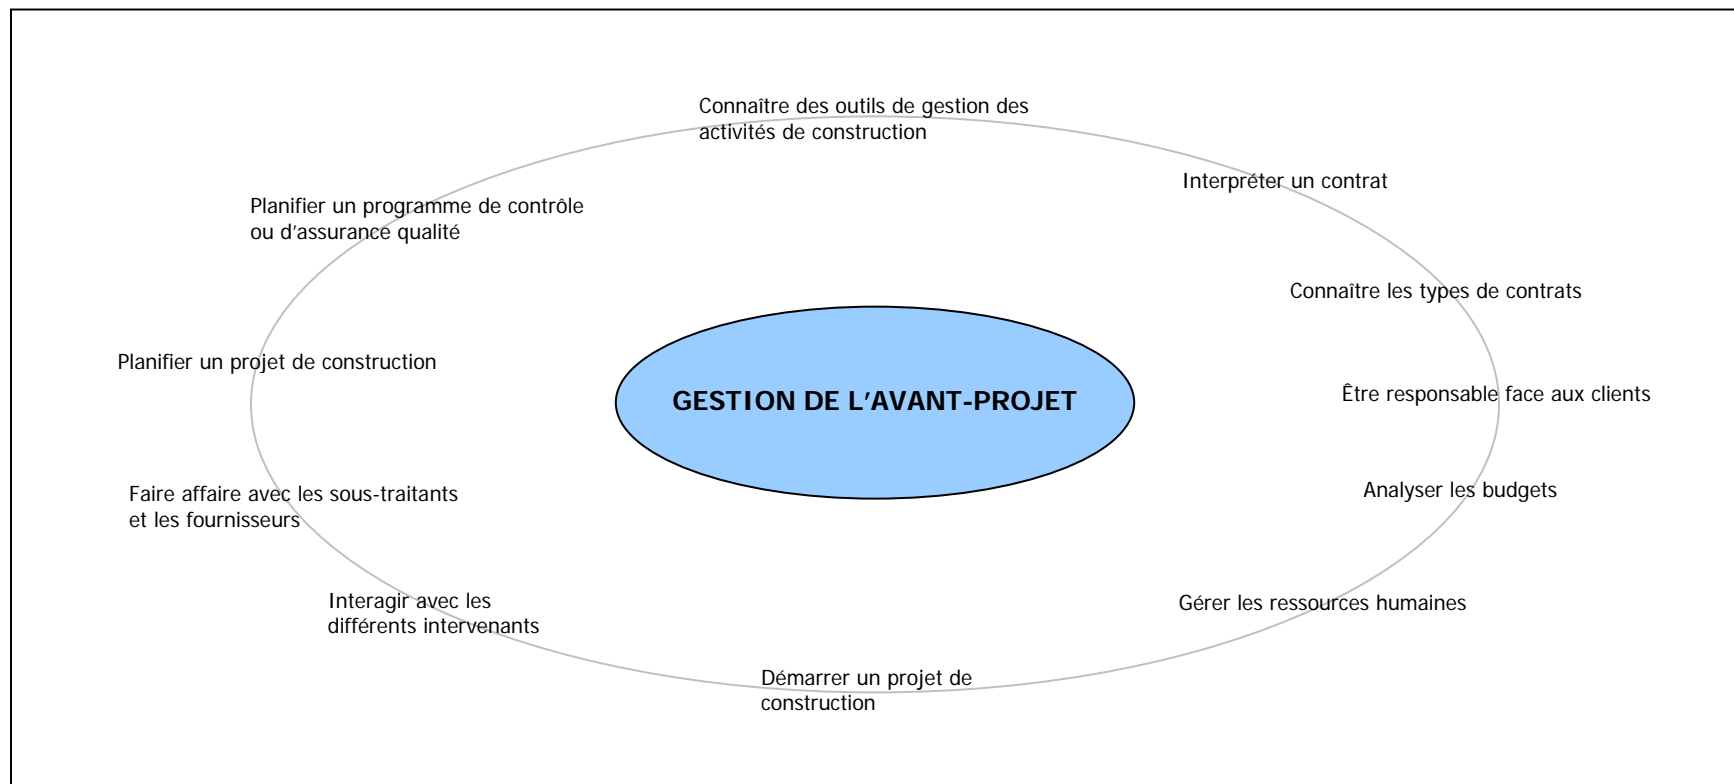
Connaître des outils de gestion des activités de construction

Interpréter un contrat

Connaître les types de contrats

Être responsable face aux clients

Analyser les budgets

Gérer les ressources humaines

Démarrer un projet de construction

Interagir avec les différents intervenants

Faire affaire avec les sous-traitants et les fournisseurs

Planifier un projet de construction

Planifier un programme de contrôle ou d'assurance qualité

GESTION DE L'AVANT-PROJET